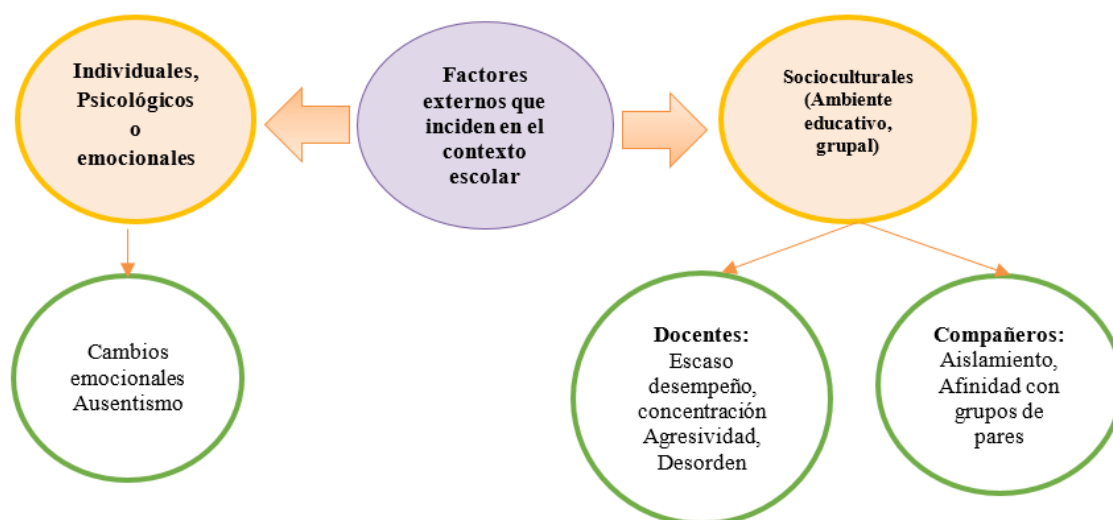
Individuales, Psicológicos o emocionales

Factores externos que inciden en el contexto escolar

Socioculturales (Ambiente educativo, grupal)

Cambios emocionales Ausentismo

Docentes:
Escaso desempeño, concentración Agresividad, Desorden

Compañeros:
Aislamiento, Afinidad con grupos de pares